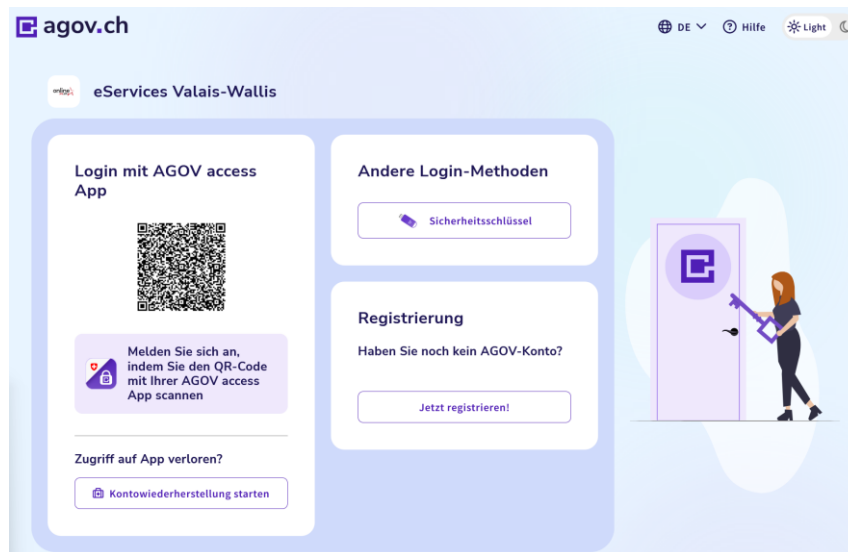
agov.ch

DE Hilfe Light

eServices Valais-Wallis

Login mit AGOV access App

Melden Sie sich an, indem Sie den QR-Code mit Ihrer AGOV access App scannen

Zugriff auf App verloren?

Kontowiederherstellung starten

Andere Login-Methoden

Sicherheitsschlüssel

Registrierung

Haben Sie noch kein AGOV-Konto?

Jetzt registrieren!